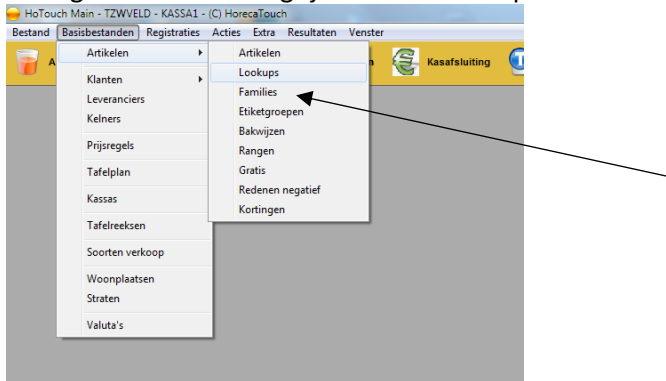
HoTouch Main - TZWVELD - KASSA1 - (C) HorecaTouch

Bestand Basisbestanden Registraties Acties Extra Resultaten Venster

A

Artikelen
Klanten
Leveranciers
Kelners
Prijsregels
Tafelplan
Kassas
Tafelreeksen
Soorten verkoop
Woonplaatsen
Straten
Valuta's

Artikelen
Lookups
Families
Etiketgroepen
Bakwijzen
Rangen
Gratis
Redenen negatief
Kortingen

n

Kasafsluiting